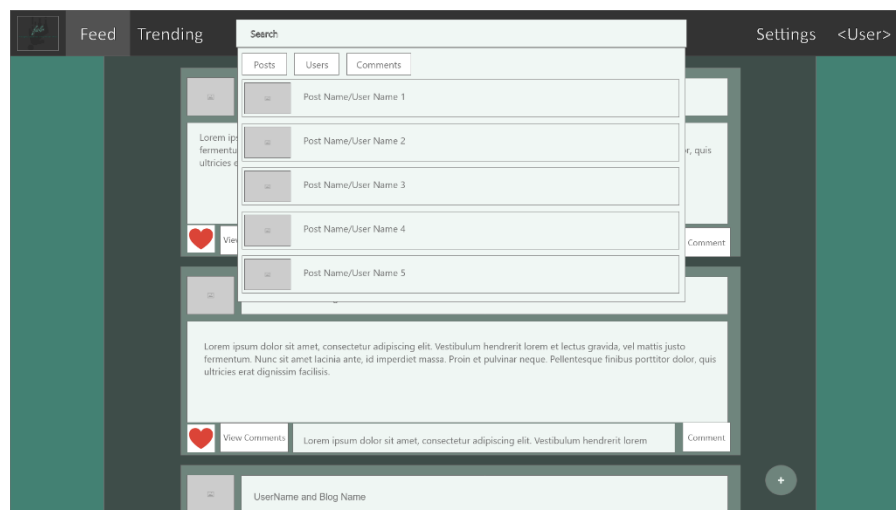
Feed Trending
Search
Settings <User>

Posts Users Comments

Post Name/User Name 1
Post Name/User Name 2
Post Name/User Name 3
Post Name/User Name 4
Post Name/User Name 5

Lorem ips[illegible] fermentu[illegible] ultricies e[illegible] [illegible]or, quis

View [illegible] Comment

Lorem ipsum dolor sit amet, consectetur adipiscing elit. Vestibulum hendrerit lorem et lectus gravida, vel mattis justo fermentum. Nunc sit amet lacinia ante, id imperdiet massa. Proin et pulvinar neque. Pellentesque finibus porttitor dolor, quis ultricies erat dignissim facilisis.

View Comments Lorem ipsum dolor sit amet, consectetur adipiscing elit. Vestibulum hendrerit lorem Comment

UserName and Blog Name

+